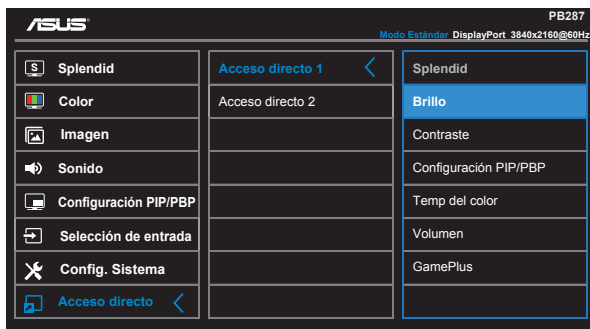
ASUS

PB287

Modo Estándar DisplayPort 3840x2160@60Hz

Splendid

Color

Imagen

Sonido

Configuración PIP/PBP

Selección de entrada

Config. Sistema

Acceso directo

Acceso directo 1

Acceso directo 2

Splendid

Brillo

Contraste

Configuración PIP/PBP

Temp del color

Volumen

GamePlus